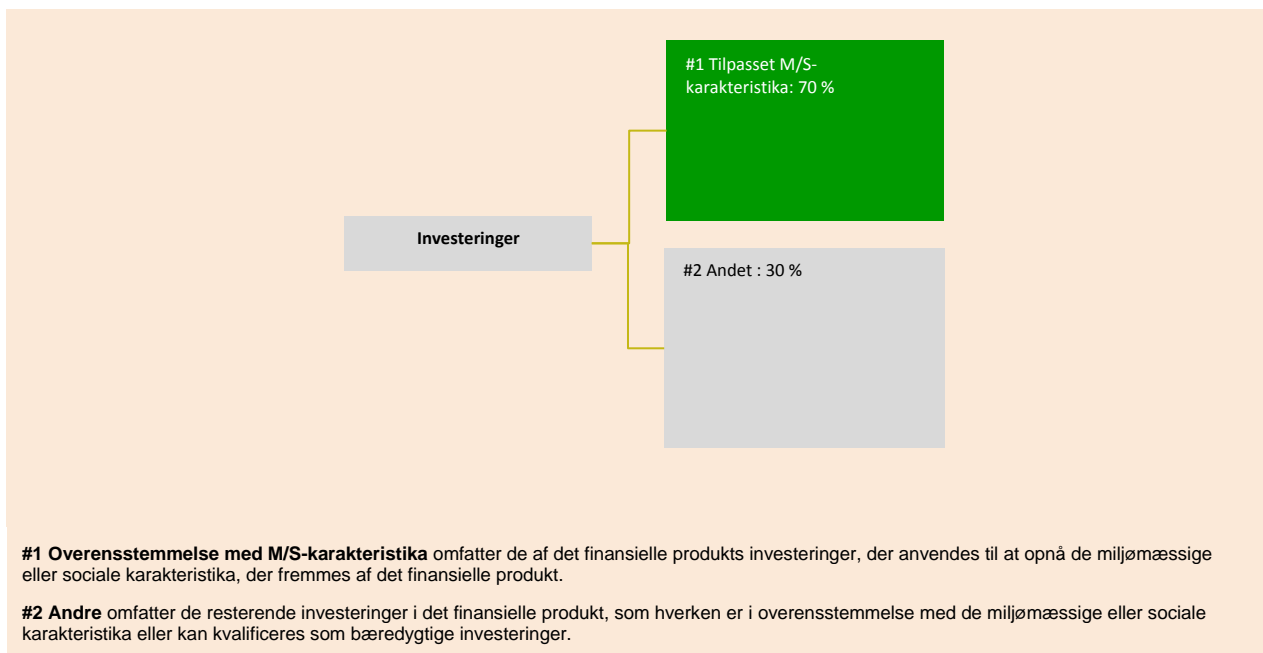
Investeringer

#1 Tilpasset M/S-karakteristika: 70 %

#2 Andet : 30 %

**#1 Overensstemmelse med M/S-karakteristika** omfatter de af det finansielle produkts investeringer, der anvendes til at opnå de miljømæssige eller sociale karakteristika, der fremmes af det finansielle produkt.

**#2 Andre** omfatter de resterende investeringer i det finansielle produkt, som hverken er i overensstemmelse med de miljømæssige eller sociale karakteristika eller kan kvalificeres som bæredygtige investeringer.